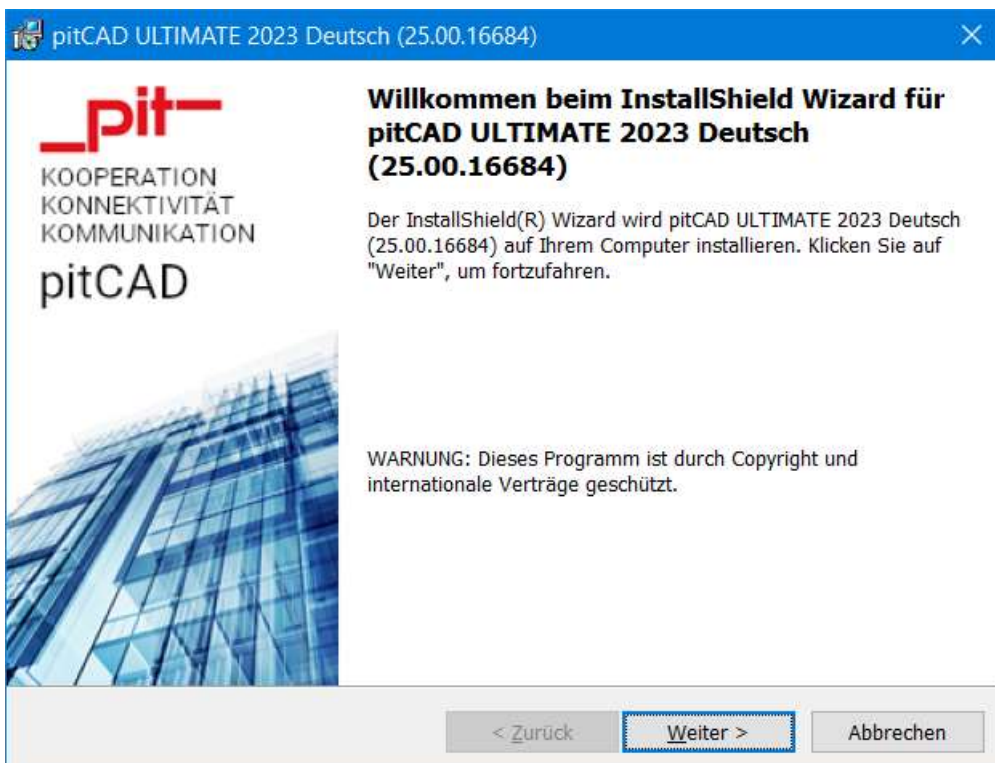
pitCAD ULTIMATE 2023 Deutsch (25.00.16684)

_pit

KOOPERATION
KONNEKTIVITÄT
KOMMUNIKATION

pitCAD

Willkommen beim InstallShield Wizard für pitCAD ULTIMATE 2023 Deutsch (25.00.16684)

Der InstallShield(R) Wizard wird pitCAD ULTIMATE 2023 Deutsch (25.00.16684) auf Ihrem Computer installieren. Klicken Sie auf "Weiter", um fortzufahren.

WARNUNG: Dieses Programm ist durch Copyright und internationale Verträge geschützt.

< Zurück

Weiter >

Abbrechen